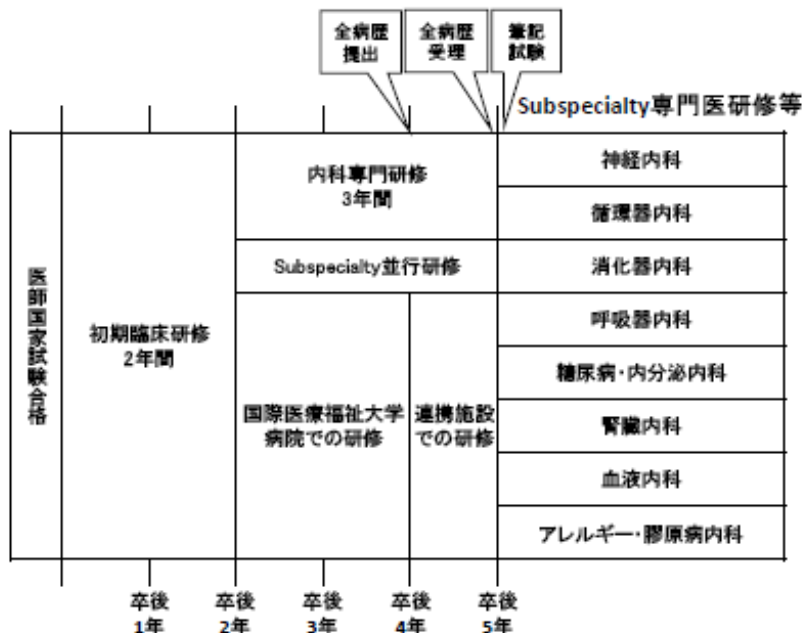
全病歴提出

全病歴受理

筆記試験

Subspecialty専門医研修等

医師国家試験合格

初期臨床研修
2年間

内科専門研修
3年間

Subspecialty並行研修

国際医療福祉大学病院での研修

連携施設での研修

神経内科

循環器内科

消化器内科

呼吸器内科

糖尿病・内分泌内科

腎臓内科

血液内科

アレルギー・膠原病内科

卒後1年

卒後2年

卒後3年

卒後4年

卒後5年